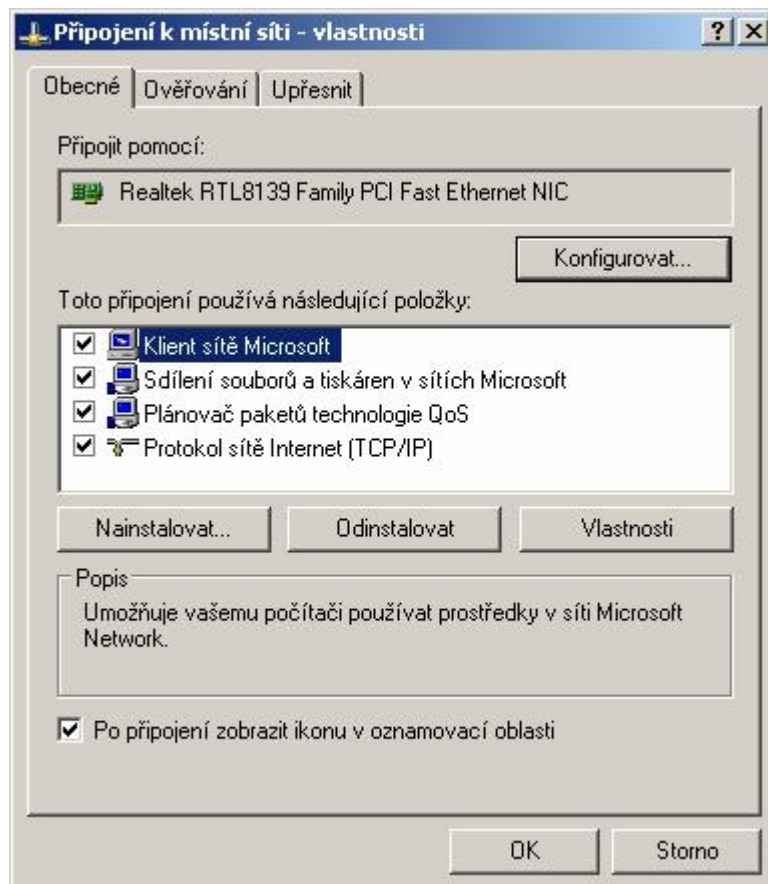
Připojení k místní síti - vlastnosti

? X

Obecné | Ověřování | Upřesnit

Připojit pomocí:

Realtek RTL8139 Family PCI Fast Ethernet NIC

Konfigurovat...

Toto připojení používá následující položky:

☑ Klient sítě Microsoft
☑ Sdílení souborů a tiskáren v sítích Microsoft
☑ Plánovač paketů technologie QoS
☑ Protokol sítě Internet (TCP/IP)

Nainstalovat... | Odinstalovat | Vlastnosti

Popis

Umožňuje vašemu počítači používat prostředky v síti Microsoft Network.

☑ Po připojení zobrazit ikonu v oznamovací oblasti

OK | Storno